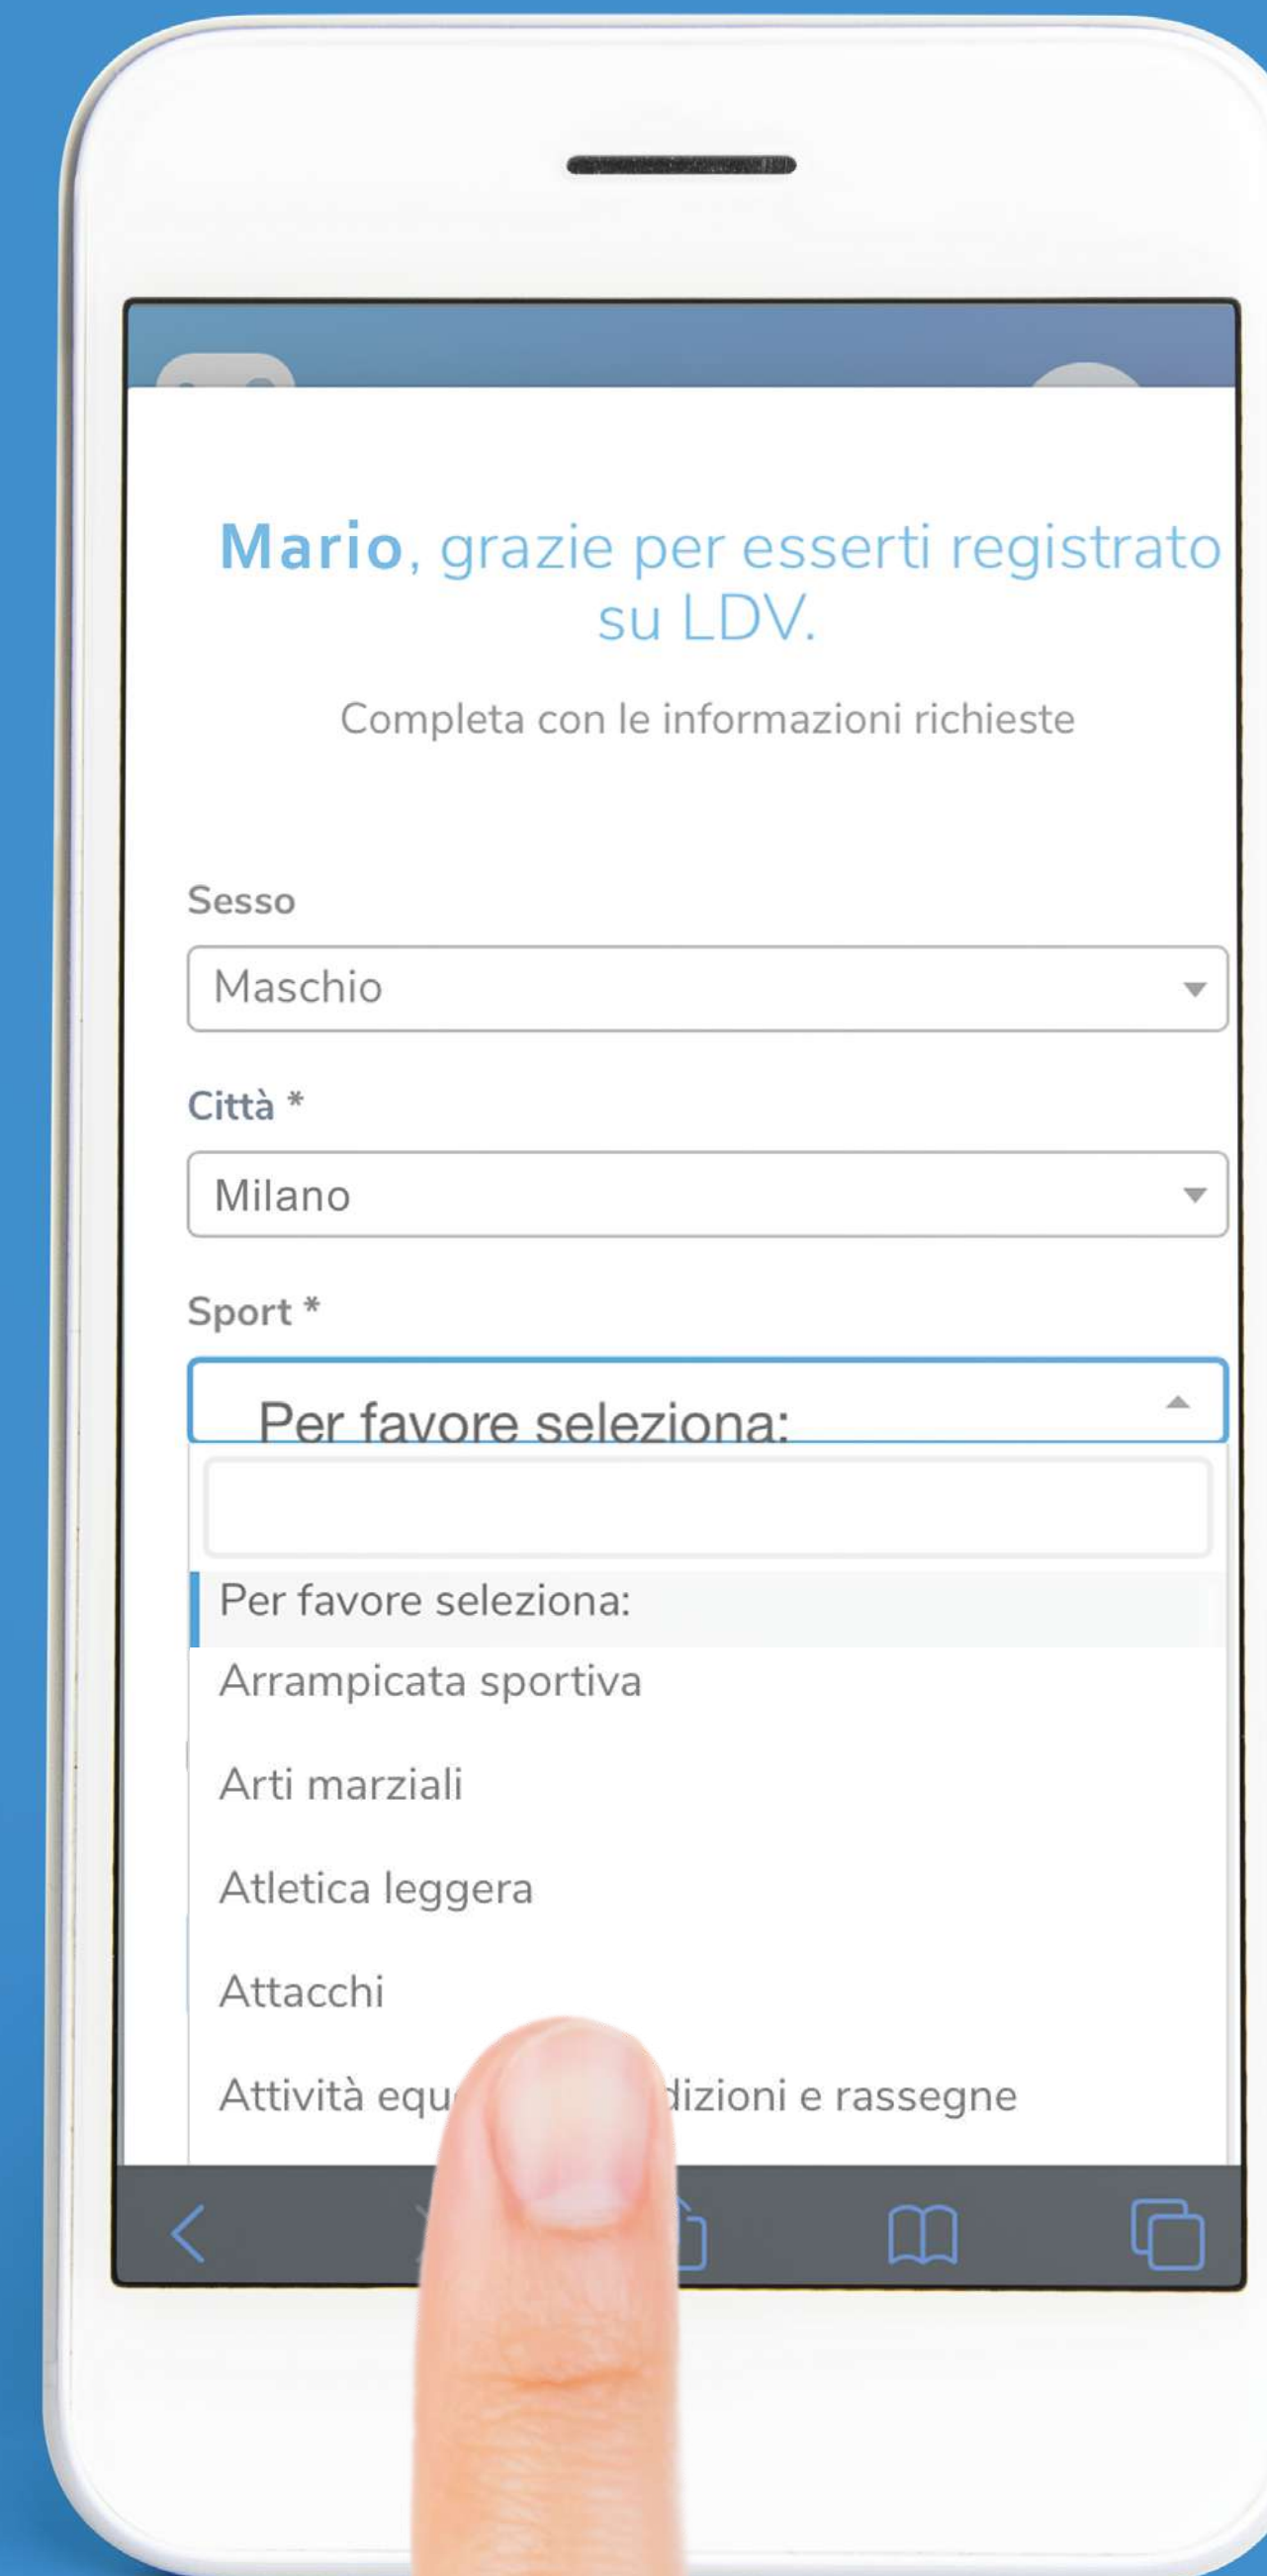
**Mario**, grazie per esserti registrato su LDV.

Completa con le informazioni richieste

Sesso

Maschio

Città *

Milano

Sport *

Per favore seleziona:

Per favore seleziona:

Arrampicata sportiva

Arti marziali

Atletica leggera

Attacchi

Attività equ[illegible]dizioni e rassegne